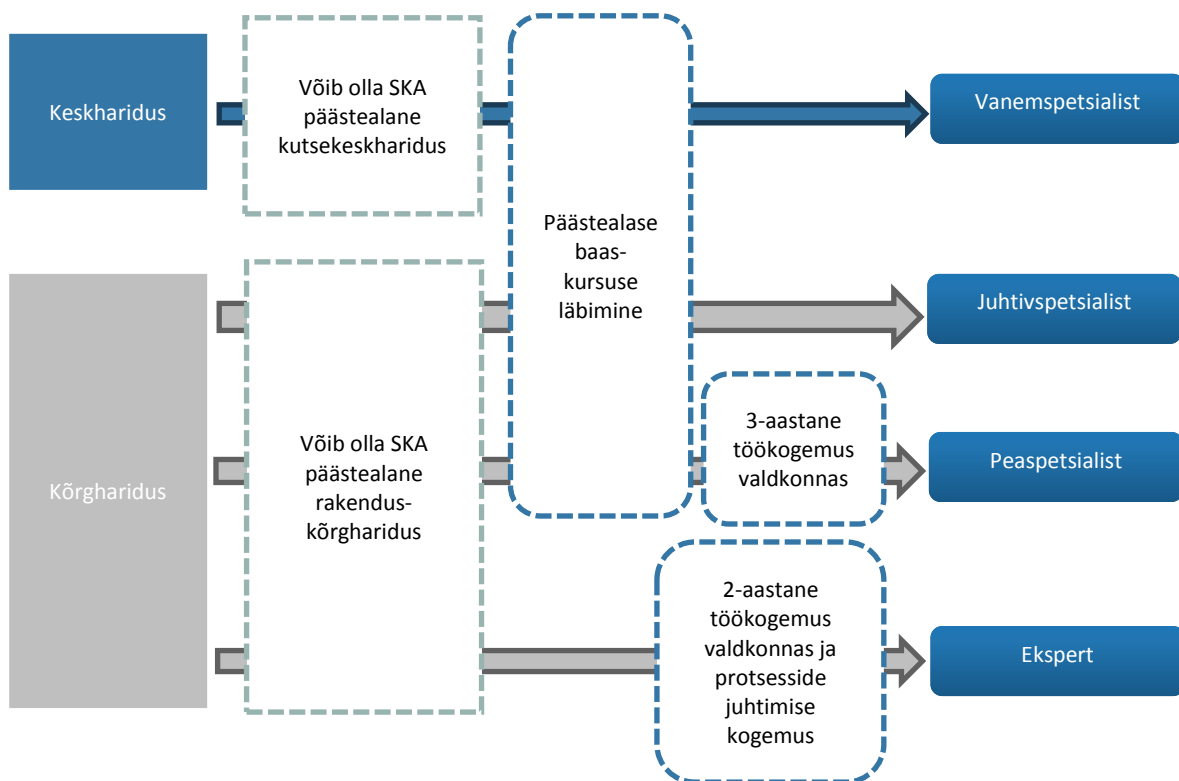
Keskharidus

Võib olla SKA päästealane kutsekeskharidus

Päästealase baaskursuse läbimine

Vanemspetsialist

Kõrgharidus

Võib olla SKA päästealane rakenduskõrgharidus

Juhtivspetsialist

3-aastane töökogemus valdkonnas

Peaspetsialist

2-aastane töökogemus valdkonnas ja protsesside juhtimise kogemus

Ekspert